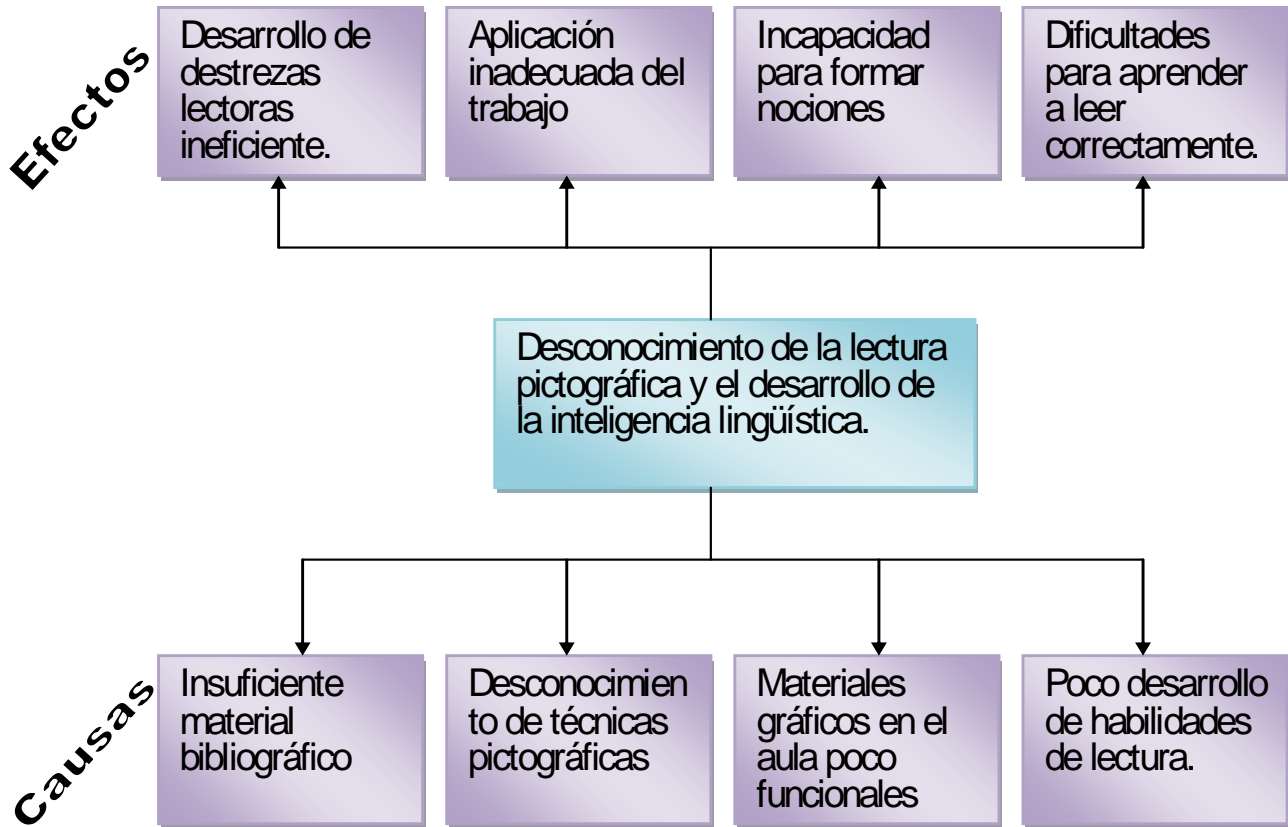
Efectos

Desarrollo de destrezas lectoras ineficiente.

Aplicación inadecuada del trabajo

Incapacidad para formar nociones

Dificultades para aprender a leer correctamente.

Desconocimiento de la lectura pictográfica y el desarrollo de la inteligencia lingüística.

Causas

Insuficiente material bibliográfico

Desconocimien to de técnicas pictográficas

Materiales gráficos en el aula poco funcionales

Poco desarrollo de habilidades de lectura.